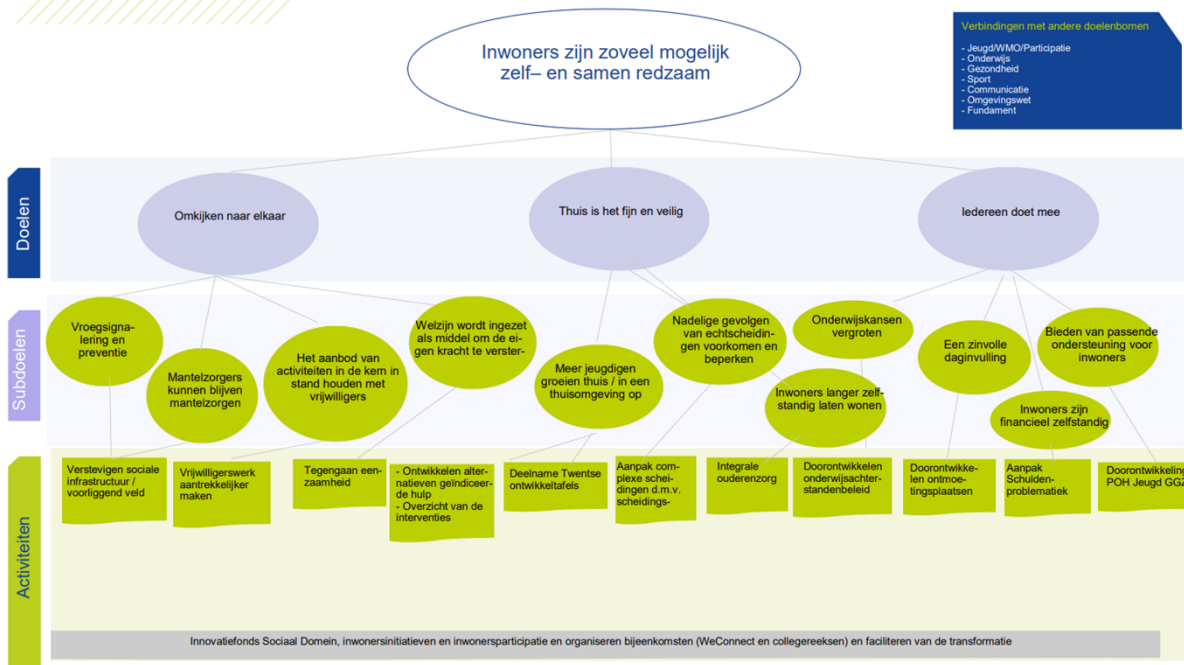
Inwoners zijn zoveel mogelijk zelf– en samen redzaam

Verbindingen met andere doelenbomen

- Jeugd/WMO/Participatie
- Onderwijs
- Gezondheid
- Sport
- Communicatie
- Omgevingswet
- Fundament

Doelen

Omkijken naar elkaar

Thuis is het fijn en veilig

Iedereen doet mee

Subdoelen

Vroegsignalering en preventie

Mantelzorgers kunnen blijven mantelzorgen

Het aanbod van activiteiten in de kern in stand houden met vrijwilligers

Welzijn wordt ingezet als middel om de eigen kracht te verster-

Meer jeugdigen groeien thuis / in een thuisomgeving op

Nadelige gevolgen van echtscheidingen voorkomen en beperken

Onderwijskansen vergroten

Inwoners langer zelfstandig laten wonen

Een zinvolle daginvulling

Bieden van passende ondersteuning voor inwoners

Inwoners zijn financieel zelfstandig

Activiteiten

Verstevigen sociale infrastructuur / voorliggend veld

Vrijwilligerswerk aantrekkelijker maken

Tegengaan eenzaamheid

- Ontwikkelen alternatieven geïndiceerde hulp
- Overzicht van de interventies

Deelname Twentse ontwikkeltafels

Aanpak complexe scheidingen d.m.v. scheidings-

Integrale ouderenzorg

Doorontwikkelen onderwijsachterstandenbeleid

Doorontwikkelen ontmoetingsplaatsen

Aanpak Schuldenproblematiek

Doorontwikkeling POH Jeugd GGZ

Innovatiefonds Sociaal Domein, inwonersinitiatieven en inwonersparticipatie en organiseren bijeenkomsten (WeConnect en collegereeksen) en faciliteren van de transformatie